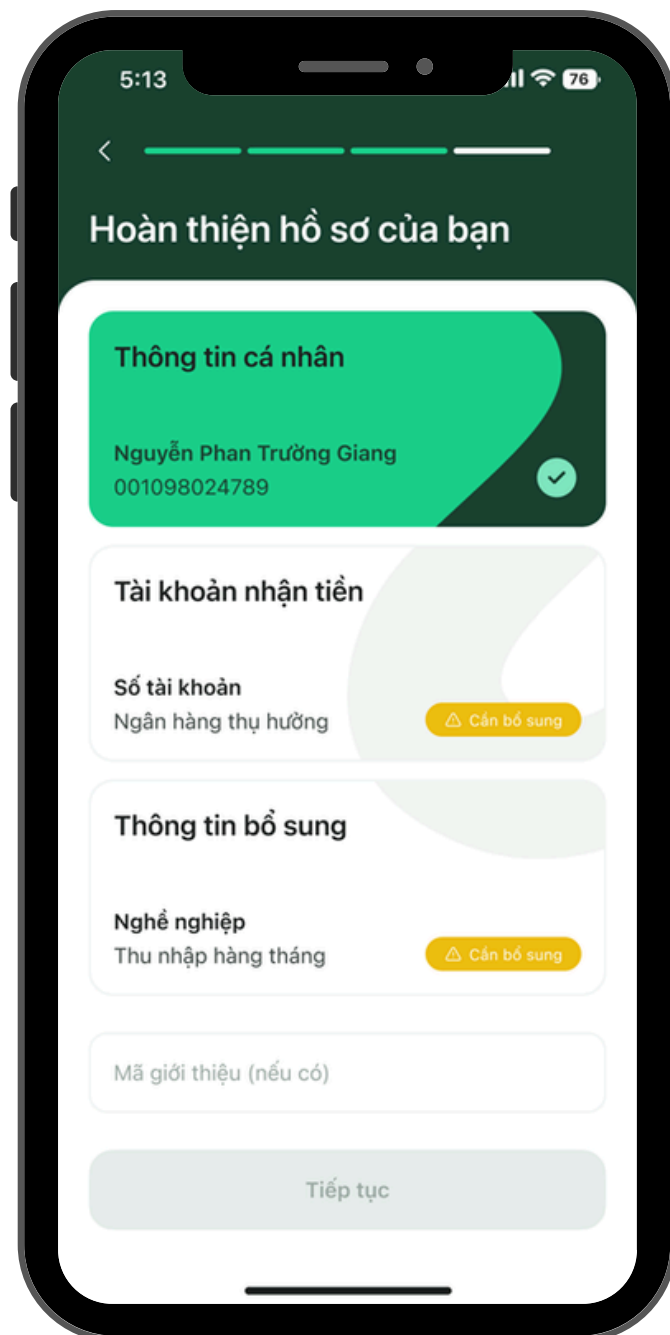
5:13

76

<

Hoàn thiện hồ sơ của bạn

Thông tin cá nhân

Nguyễn Phan Trường Giang
001098024789

Tài khoản nhận tiền

Số tài khoản
Ngân hàng thụ hưởng

Cần bổ sung

Thông tin bổ sung

Nghề nghiệp
Thu nhập hàng tháng

Cần bổ sung

Mã giới thiệu (nếu có)

Tiếp tục